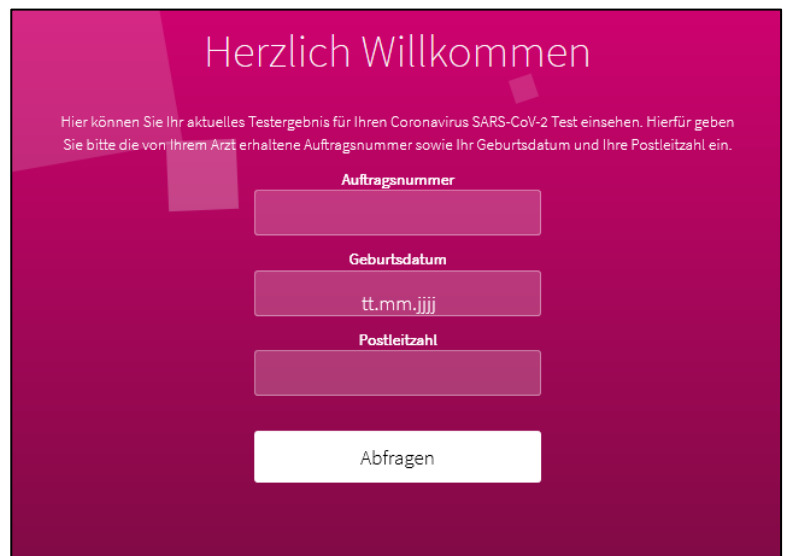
Herzlich Willkommen

Hier können Sie Ihr aktuelles Testergebnis für Ihren Coronavirus SARS-CoV-2 Test einsehen. Hierfür geben Sie bitte die von Ihrem Arzt erhaltene Auftragsnummer sowie Ihr Geburtsdatum und Ihre Postleitzahl ein.

Auftragsnummer

Geburtsdatum

tt.mm.jjjj

Postleitzahl

Abfragen